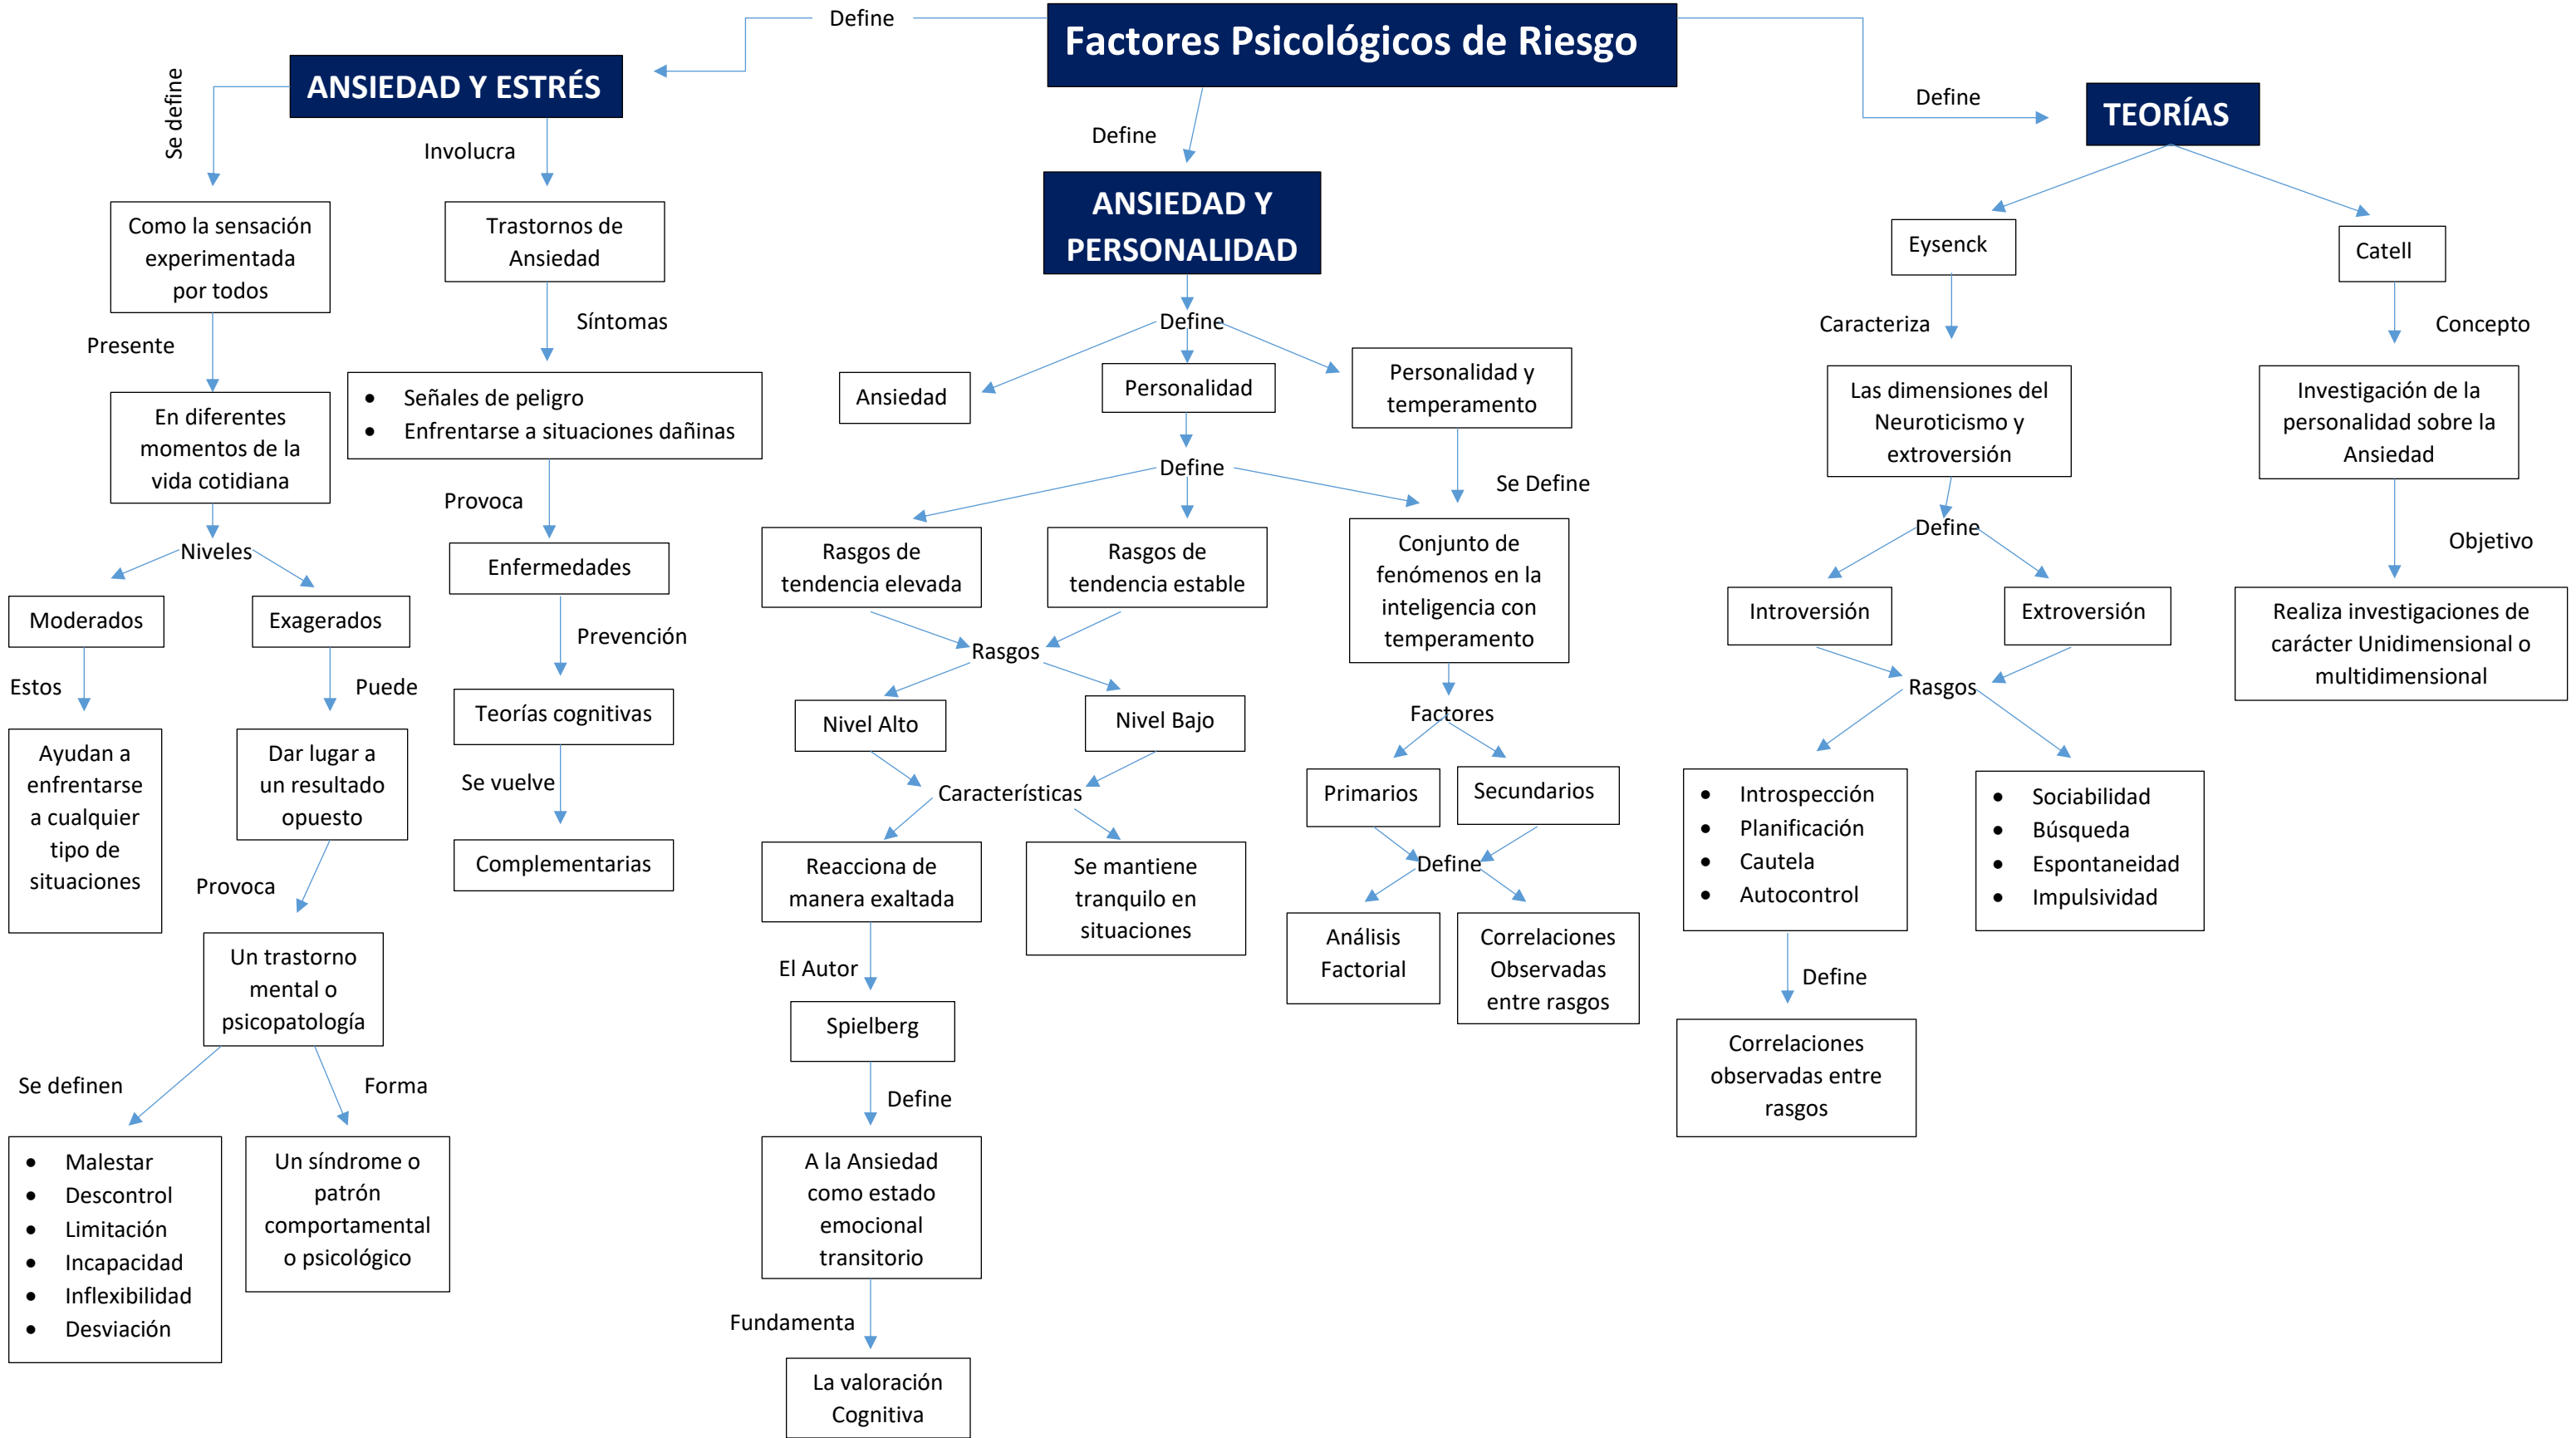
Factores Psicológicos de Riesgo

Define

ANSIEDAD Y ESTRÉS

Se define

Como la sensación experimentada por todos

Presente

En diferentes momentos de la vida cotidiana

Niveles

Moderados

Estos

Ayudan a enfrentarse a cualquier tipo de situaciones

Exagerados

Puede

Dar lugar a un resultado opuesto

Provoca

Un trastorno mental o psicopatología

Se definen

- Malestar
- Descontrol
- Limitación
- Incapacidad
- Inflexibilidad
- Desviación

Forma

Un síndrome o patrón comportamental o psicológico

Involucra

Trastornos de Ansiedad

Síntomas

- Señales de peligro
- Enfrentarse a situaciones dañinas

Provoca

Enfermedades

Prevención

Teorías cognitivas

Se vuelve

Complementarias

Define

ANSIEDAD Y PERSONALIDAD

Define

Ansiedad

Personalidad

Personalidad y temperamento

Define

Rasgos de tendencia elevada

Rasgos de tendencia estable

Rasgos

Nivel Alto

Nivel Bajo

Características

Reacciona de manera exaltada

Se mantiene tranquilo en situaciones

El Autor

Spielberg

Define

A la Ansiedad como estado emocional transitorio

Fundamenta

La valoración Cognitiva

Se Define

Conjunto de fenómenos en la inteligencia con temperamento

Factores

Primarios

Secundarios

Define

Análisis Factorial

Correlaciones Observadas entre rasgos

Define

TEORÍAS

Eysenck

Caracteriza

Las dimensiones del Neuroticismo y extroversión

Define

Introversión

Extroversión

Rasgos

- Introspección
- Planificación
- Cautela
- Autocontrol

- Sociabilidad
- Búsqueda
- Espontaneidad
- Impulsividad

Define

Correlaciones observadas entre rasgos

Catell

Concepto

Investigación de la personalidad sobre la Ansiedad

Objetivo

Realiza investigaciones de carácter Unidimensional o multidimensional